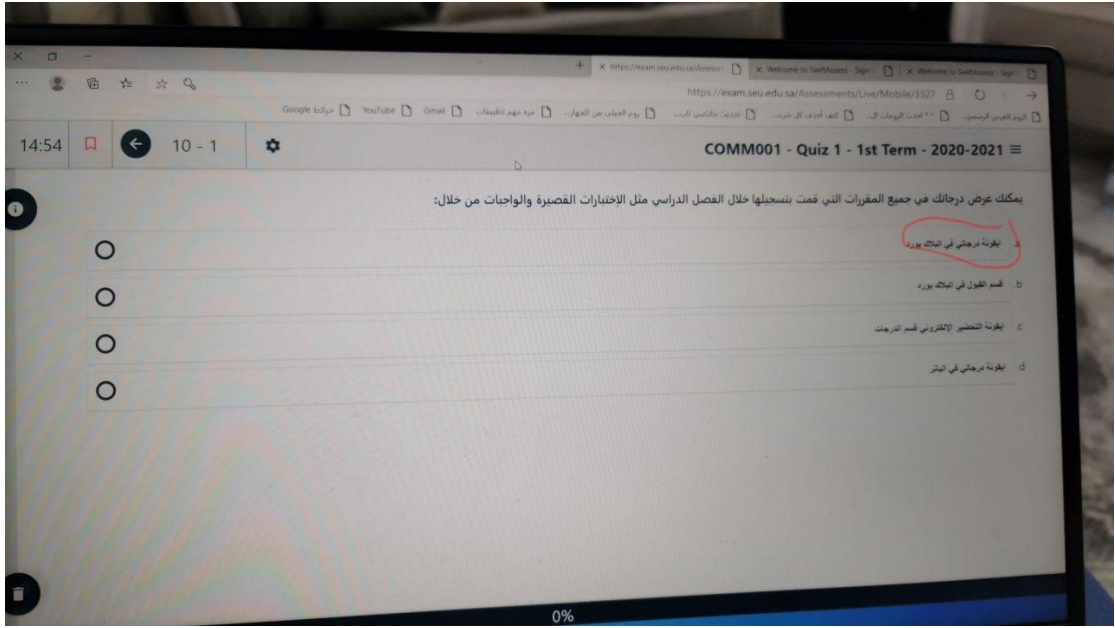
https://exam.seu.edu.sa/Assess | Welcome to SwiftAssess - Sign | Welcome to SwiftAssess - Sign

https://exam.seu.edu.sa/Assessments/Live/Mobile/3327

Google خرائط | YouTube | Gmail | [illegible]

14:54 | 10 - 1

COMM001 - Quiz 1 - 1st Term - 2020-2021

يمكنك عرض درجاتك في جميع المقررات التي قمت بتسجيلها خلال الفصل الدراسي مثل الإختبارات القصيرة والواجبات من خلال:

a. ايقونة درجاتي في البلاك بورد

b. قسم القبول في البلاك بورد

c. ايقونة التحضير الإلكتروني قسم الدرجات

d. ايقونة درجاتي في البانر

0%